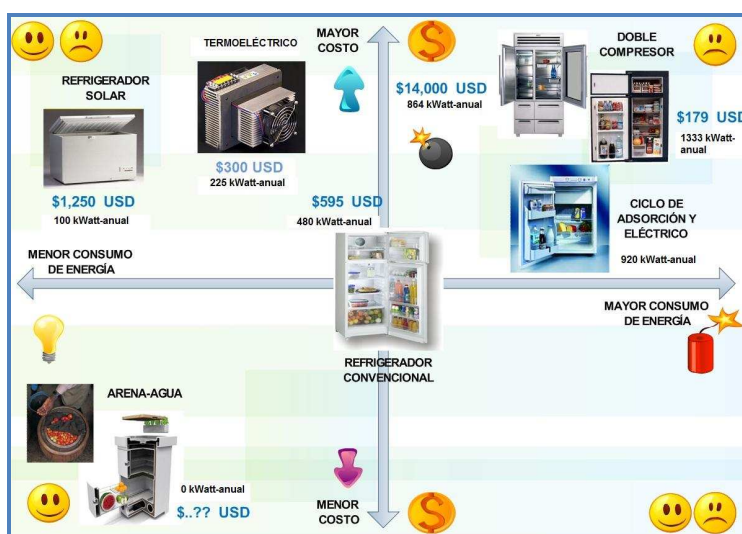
TERMOELÉCTRICO

MAYOR COSTO

DOBLE COMPRESOR

REFRIGERADOR SOLAR

$14,000 USD
864 kWatt-anual

$179 USD
1333 kWatt-anual

$300 USD
225 kWatt-anual

$1,250 USD
100 kWatt-anual

$595 USD
480 kWatt-anual

CICLO DE ADSORCIÓN Y ELÉCTRICO
920 kWatt-anual

MENOR CONSUMO DE ENERGÍA

MAYOR CONSUMO DE ENERGÍA

REFRIGERADOR CONVENCIONAL

ARENA-AGUA

0 kWatt-anual
$..?? USD

MENOR COSTO